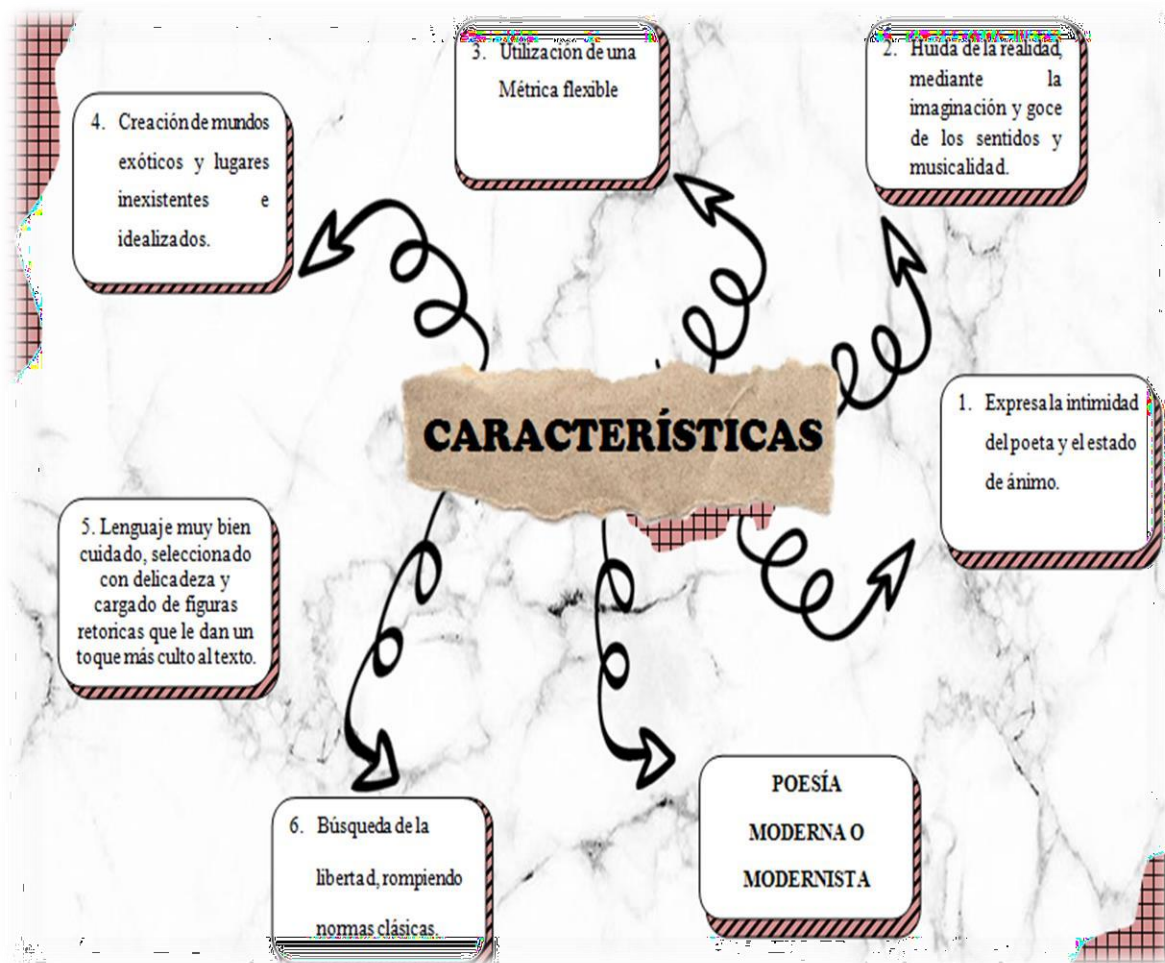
3. Utilización de una Métrica flexible

2. Huida de la realidad, mediante la imaginación y goce de los sentidos y musicalidad.

4. Creación de mundos exóticos y lugares inexistentes e idealizados.

CARACTERÍSTICAS

1. Expresa la intimidad del poeta y el estado de ánimo.

5. Lenguaje muy bien cuidado, seleccionado con delicadeza y cargado de figuras retoricas que le dan un toque más culto al texto.

6. Búsqueda de la libertad, rompiendo normas clásicas.

POESÍA MODERNA O MODERNISTA